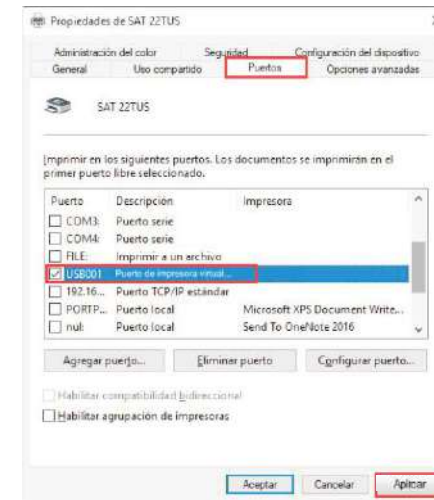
Propiedades de SAT 22TUS

Administración del color | Seguridad | Configuración del dispositivo
General | Uso compartido | Puertos | Opciones avanzadas

SAT 22TUS

Imprimir en los siguientes puertos. Los documentos se imprimirán en el primer puerto libre seleccionado.

| Puerto | Descripción | Impresora |
|---|---|---|
| COM3: | Puerto serie | |
| COM4: | Puerto serie | |
| FILE: | Imprimir a un archivo | |
| USB001 | Puerto de impresora virtual... | |
| 192.16... | Puerto TCP/IP estándar | |
| PORTP... | Puerto local | Microsoft XPS Document Write... |
| nul: | Puerto local | Send To OneNote 2016 |

Agregar puerto... | Eliminar puerto | Configurar puerto...

Habilitar compatibilidad bidireccional
Habilitar agrupación de impresoras

Aceptar | Cancelar | Aplicar